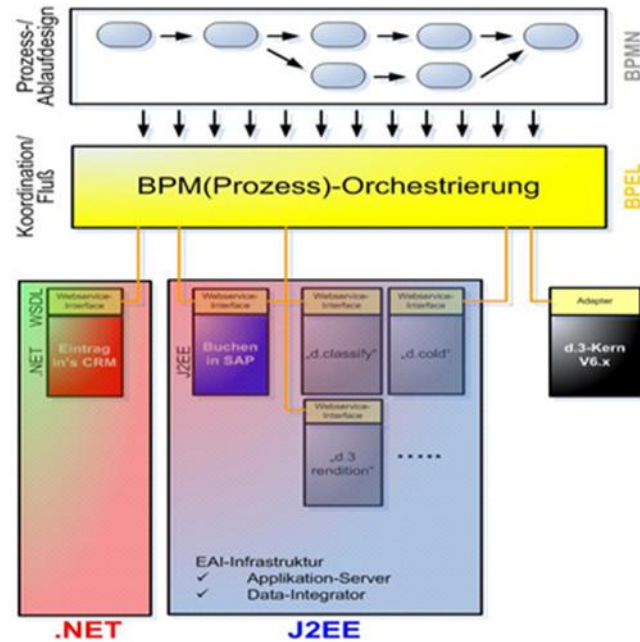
Prozess-/ Ablaufdesign

BPMN

Koordination/ Fluß

BPM(Prozess)-Orchestrierung

BPEL

WSDL

.NET

Webservice-Interface

Eintrag in's CRM

J2EE

Webservice-Interface

Buchen in SAP

Webservice-Interface

„d.classify“

Webservice-Interface

„d.cold“

Adapter

d.3-Kern V6.x

Webservice-Interface

„d.3 rendition“

.....

EAI-Infrastruktur
✓ Applikation-Server
✓ Data-Integrator

.NET

J2EE